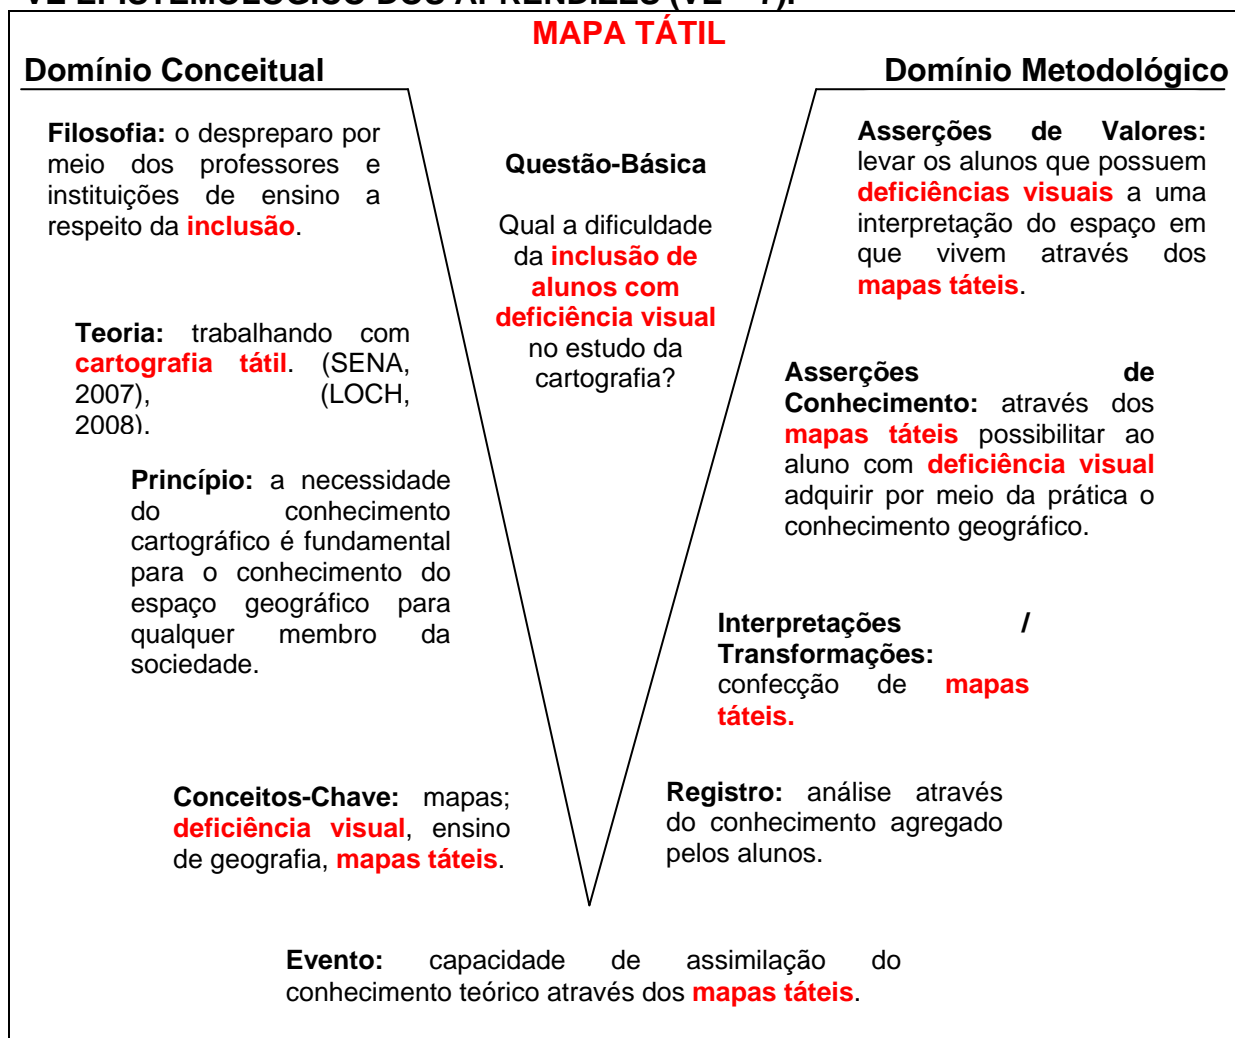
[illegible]

MAPA TÁTIL

Domínio Conceitual

Domínio Metodológico

Filosofia: o despreparo por meio dos professores e instituições de ensino a respeito da inclusão.

Teoria: trabalhando com cartografia tátil. (SENA, 2007), (LOCH, 2008).

Princípio: a necessidade do conhecimento cartográfico é fundamental para o conhecimento do espaço geográfico para qualquer membro da sociedade.

Conceitos-Chave: mapas; deficiência visual, ensino de geografia, mapas táteis.

Questão-Básica

Qual a dificuldade da inclusão de alunos com deficiência visual no estudo da cartografia?

Asserções de Valores: levar os alunos que possuem deficiências visuais a uma interpretação do espaço em que vivem através dos mapas táteis.

Asserções de Conhecimento: através dos mapas táteis possibilitar ao aluno com deficiência visual adquirir por meio da prática o conhecimento geográfico.

Interpretações / Transformações: confecção de mapas táteis.

Registro: análise através do conhecimento agregado pelos alunos.

Evento: capacidade de assimilação do conhecimento teórico através dos mapas táteis.